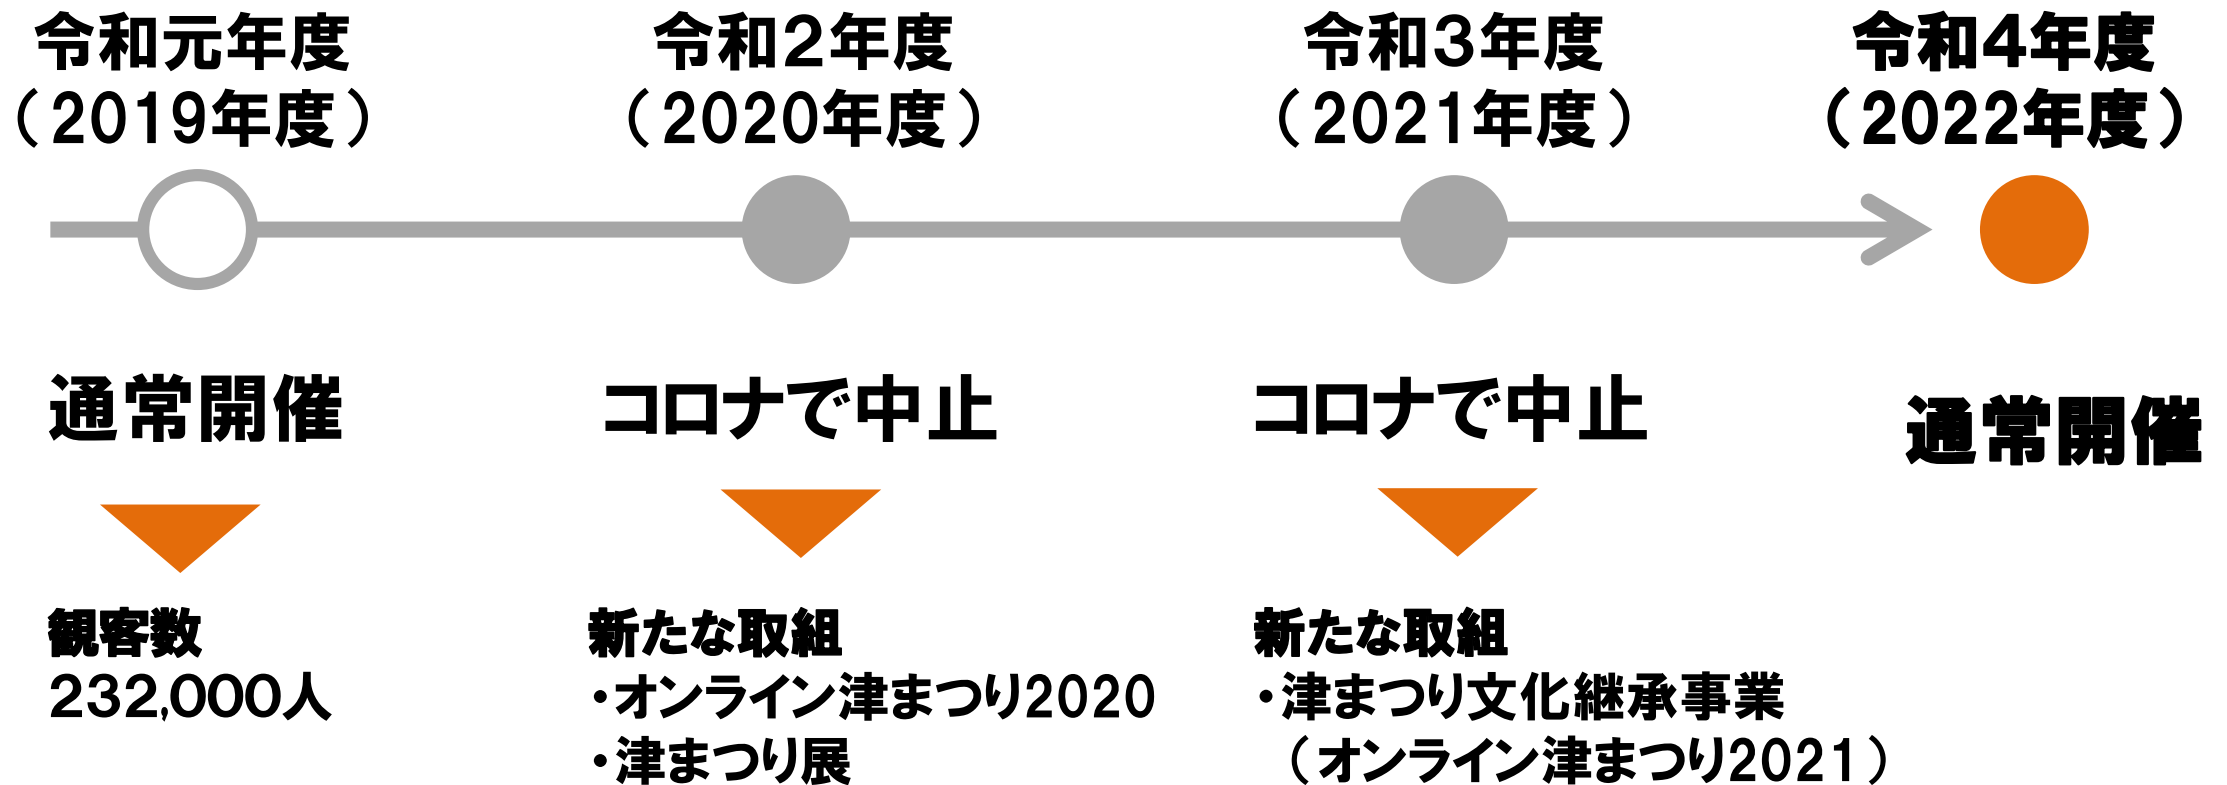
令和元年度
（2019年度）

令和2年度
（2020年度）

令和3年度
（2021年度）

令和4年度
（2022年度）

通常開催

観客数
232,000人

コロナで中止

新たな取組
・オンライン津まつり2020
・津まつり展

コロナで中止

新たな取組
・津まつり文化継承事業
（オンライン津まつり2021）

通常開催